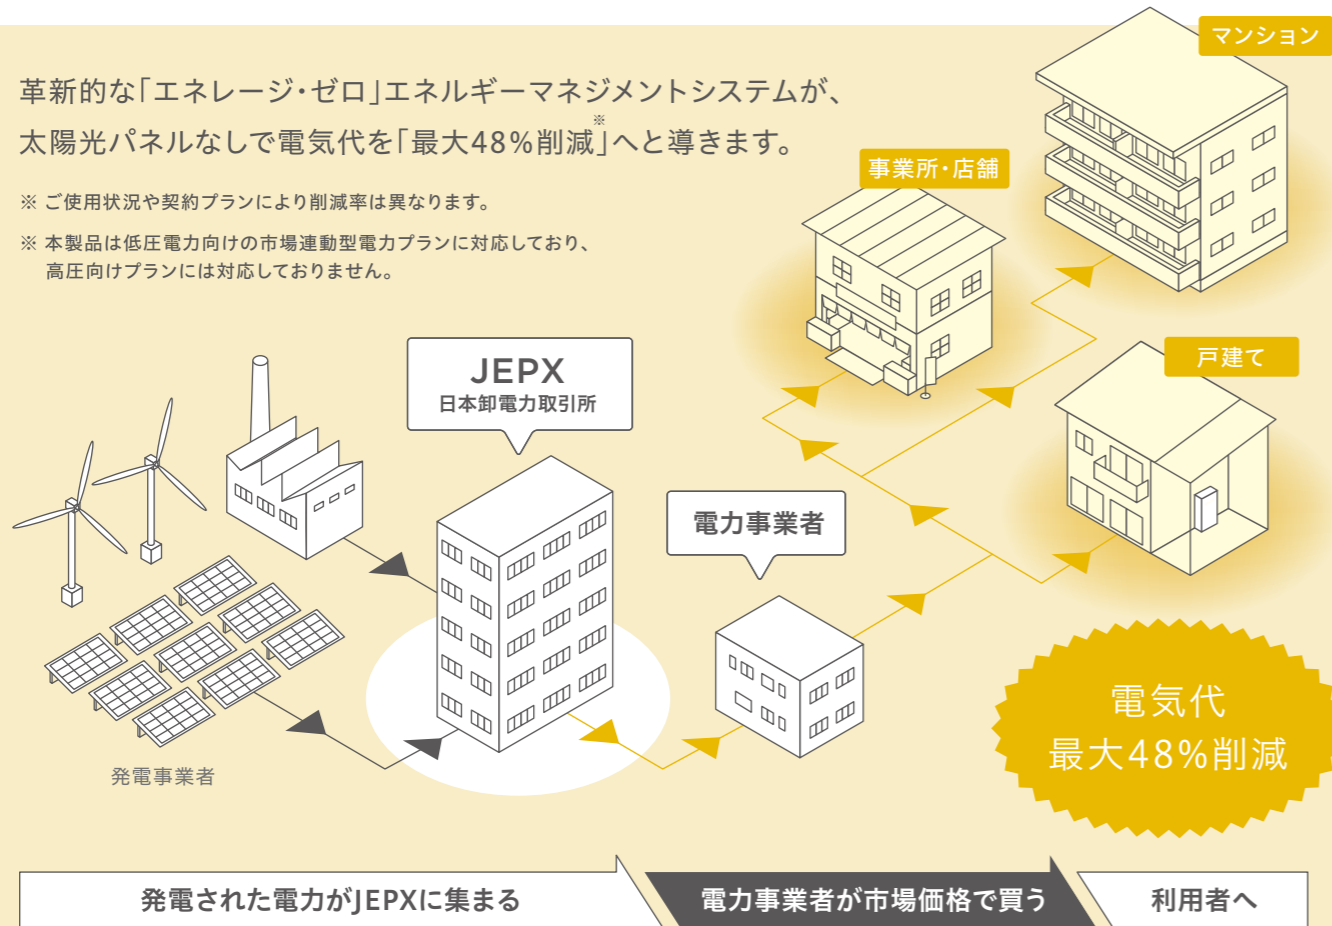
革新的な「エネレージ・ゼロ」エネルギーマネジメントシステムが、
太陽光パネルなしで電気代を「最大48%削減※」へと導きます。

※ ご使用状況や契約プランにより削減率は異なります。

※ 本製品は低圧電力向けの市場連動型電力プランに対応しており、高圧向けプランには対応しておりません。

マンション

事業所・店舗

戸建て

JEPX
日本卸電力取引所

電力事業者

発電事業者

電気代
最大48%削減

発電された電力がJEPXに集まる

電力事業者が市場価格で買う

利用者へ